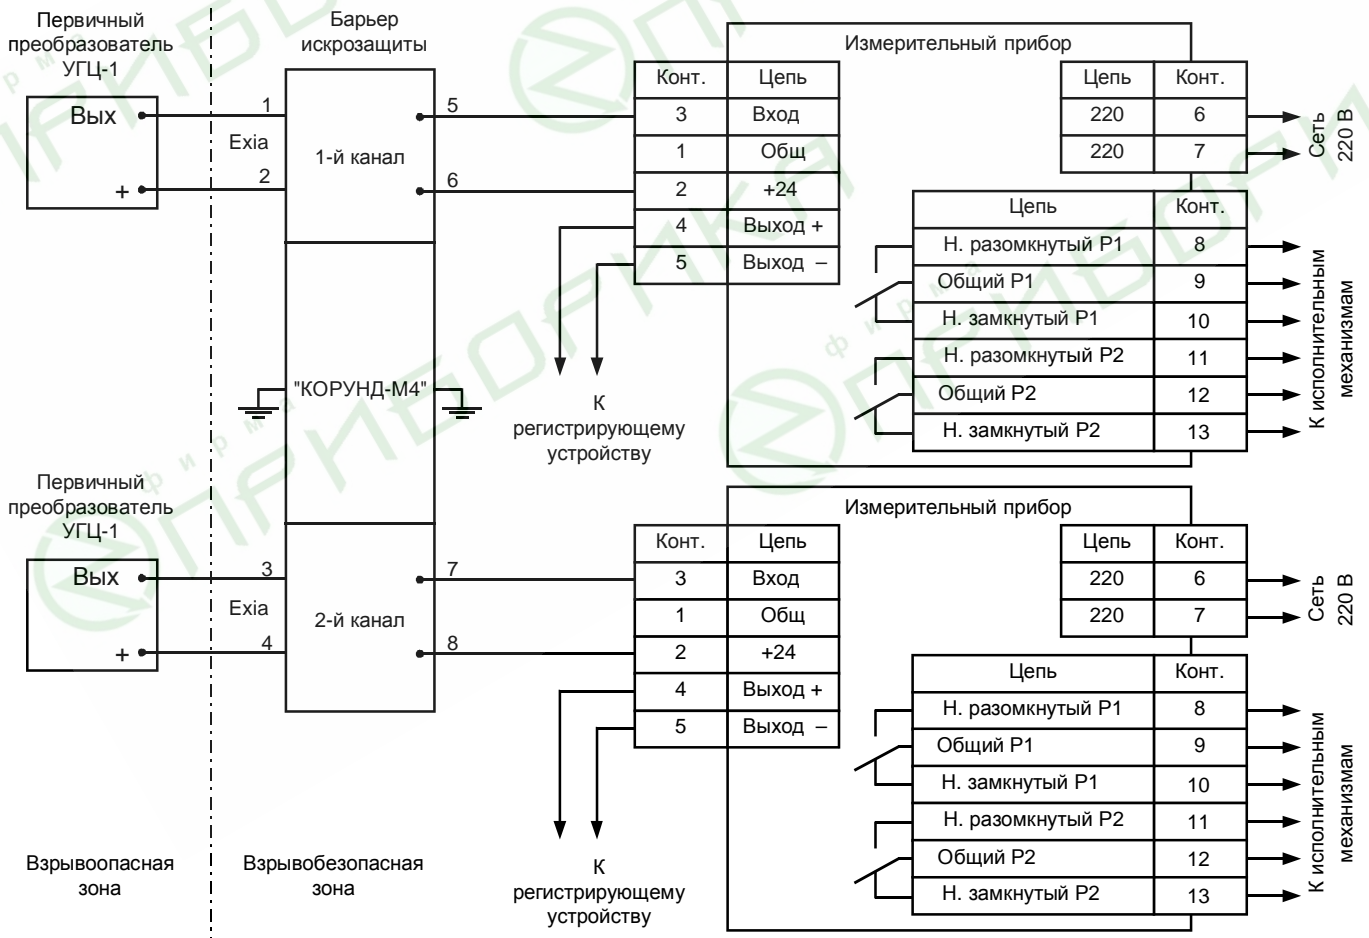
Первичный преобразователь УГЦ-1

Вых

+

Exia

1

2

Барьер искрозащиты

1-й канал

5

6

"КОРУНД-М4"

Измерительный прибор

| Конт. | Цепь |
|---|---|
| 3 | Вход |
| 1 | Общ |
| 2 | +24 |
| 4 | Выход + |
| 5 | Выход – |

| Цепь | Конт. |
|---|---|
| 220 | 6 |
| 220 | 7 |

Сеть 220 В

| Цепь | Конт. |
|---|---|
| Н. разомкнутый Р1 | 8 |
| Общий Р1 | 9 |
| Н. замкнутый Р1 | 10 |
| Н. разомкнутый Р2 | 11 |
| Общий Р2 | 12 |
| Н. замкнутый Р2 | 13 |

К исполнительным механизмам

К регистрирующему устройству

Первичный преобразователь УГЦ-1

Вых

+

Exia

3

4

2-й канал

7

8

Измерительный прибор

| Конт. | Цепь |
|---|---|
| 3 | Вход |
| 1 | Общ |
| 2 | +24 |
| 4 | Выход + |
| 5 | Выход – |

| Цепь | Конт. |
|---|---|
| 220 | 6 |
| 220 | 7 |

Сеть 220 В

| Цепь | Конт. |
|---|---|
| Н. разомкнутый Р1 | 8 |
| Общий Р1 | 9 |
| Н. замкнутый Р1 | 10 |
| Н. разомкнутый Р2 | 11 |
| Общий Р2 | 12 |
| Н. замкнутый Р2 | 13 |

К исполнительным механизмам

Взрывоопасная зона

Взрывобезопасная зона

К регистрирующему устройству